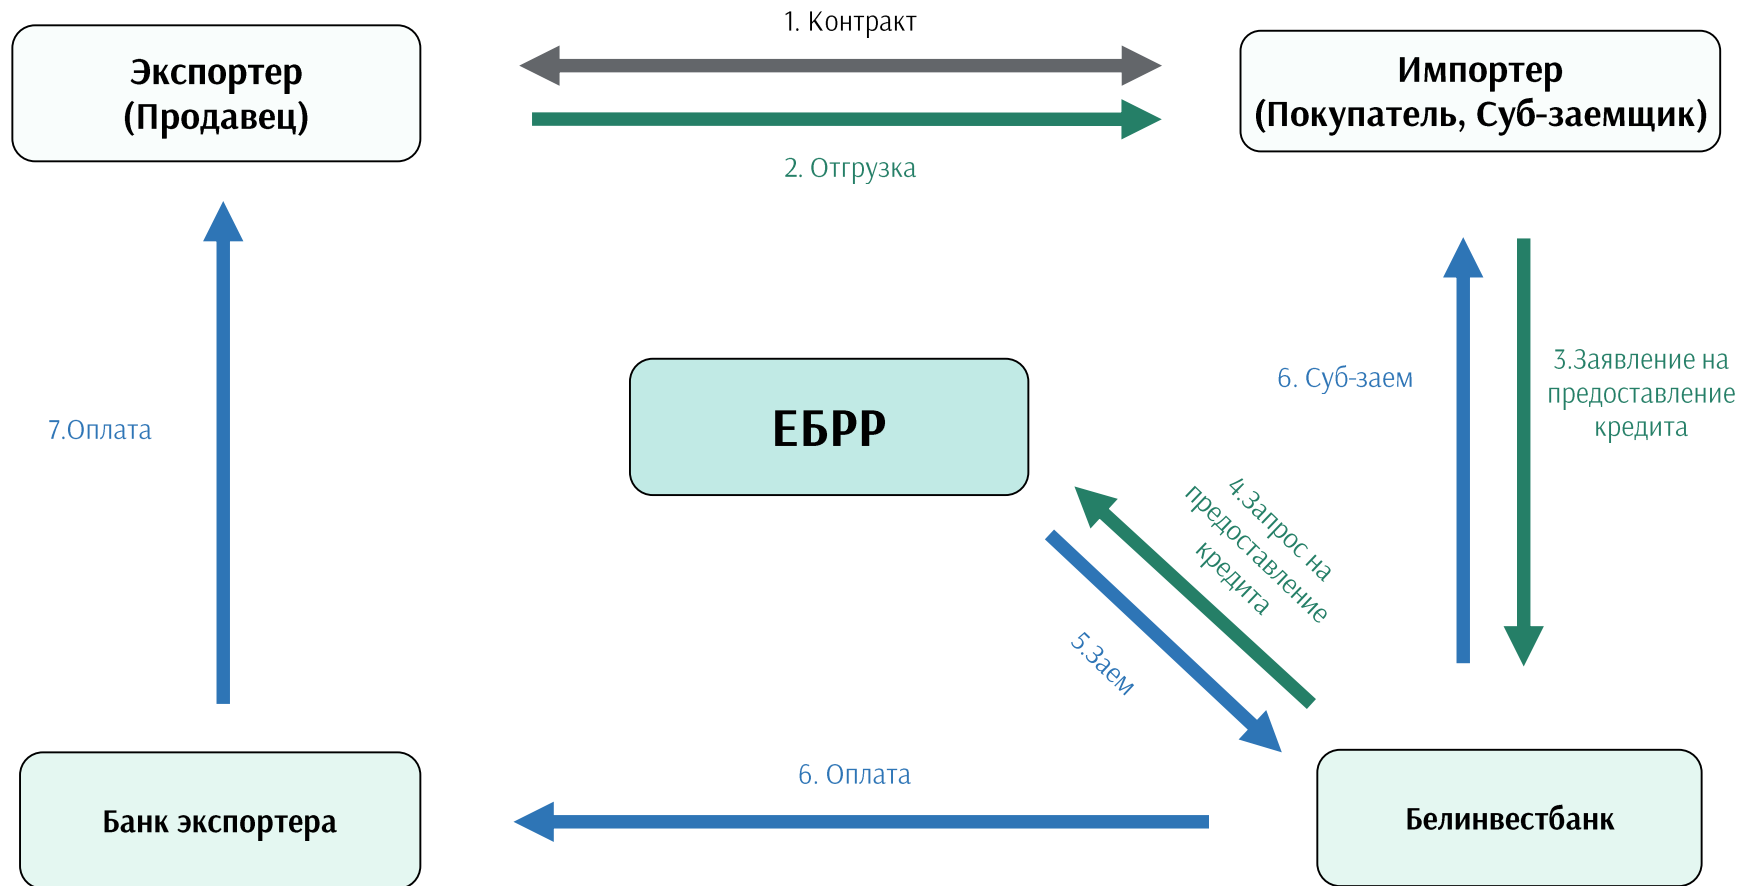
Экспортер (Продавец)

1. Контракт

Импортер (Покупатель, Суб-заемщик)

2. Отгрузка

7.Оплата

ЕБРР

6. Суб-заем

3.Заявление на предоставление кредита

4.Запрос на предоставление кредита

5.Заем

6. Оплата

Банк экспортера

Белинвестбанк